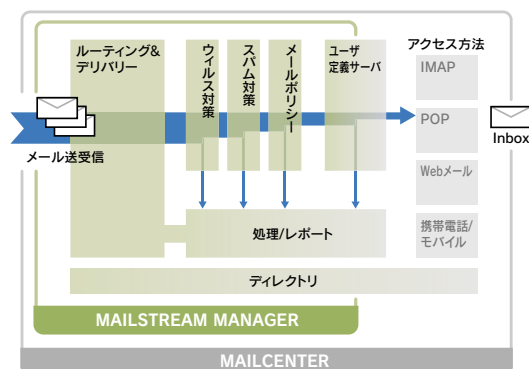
ルーティング&デリバリー

ウィルス対策

スパム対策

メールポリシー

ユーザ定義サーバ

アクセス方法

IMAP

POP

Webメール

携帯電話/モバイル

メール送受信

Inbox

処理/レポート

ディレクトリ

MAILSTREAM MANAGER

MAILCENTER